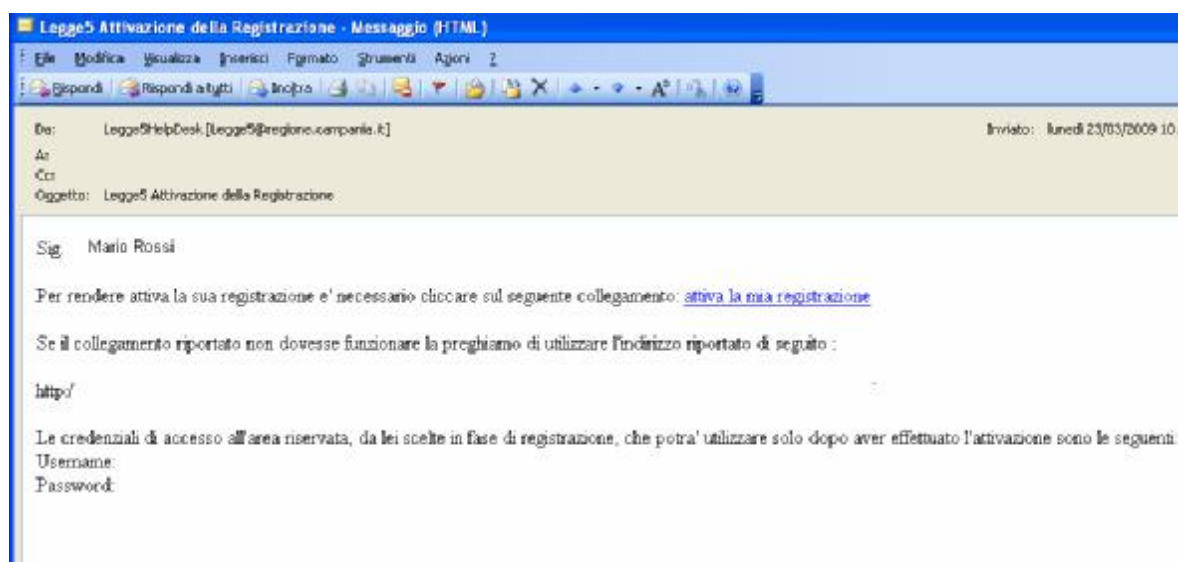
Legge5 Attivazione della Registrazione - Messaggio (HTML)

File Modifica Visualizza Inserisci Formato Strumenti Azioni ?

Rispondi | Rispondi a tutti | Inoltra | A

Da: Legge5HelpDesk [Legge5@regione.campania.it]

Inviato: lunedì 23/03/2009 10.

A:

Cc:

Oggetto: Legge5 Attivazione della Registrazione

Sig. Mario Rossi

Per rendere attiva la sua registrazione e' necessario cliccare sul seguente collegamento: attiva la mia registrazione

Se il collegamento riportato non dovesse funzionare la preghiamo di utilizzare l'indirizzo riportato di seguito :

http://

Le credenziali di accesso all'area riservata, da lei scelte in fase di registrazione, che potra' utilizzare solo dopo aver effettuato l'attivazione sono le seguenti:
Username:
Password: